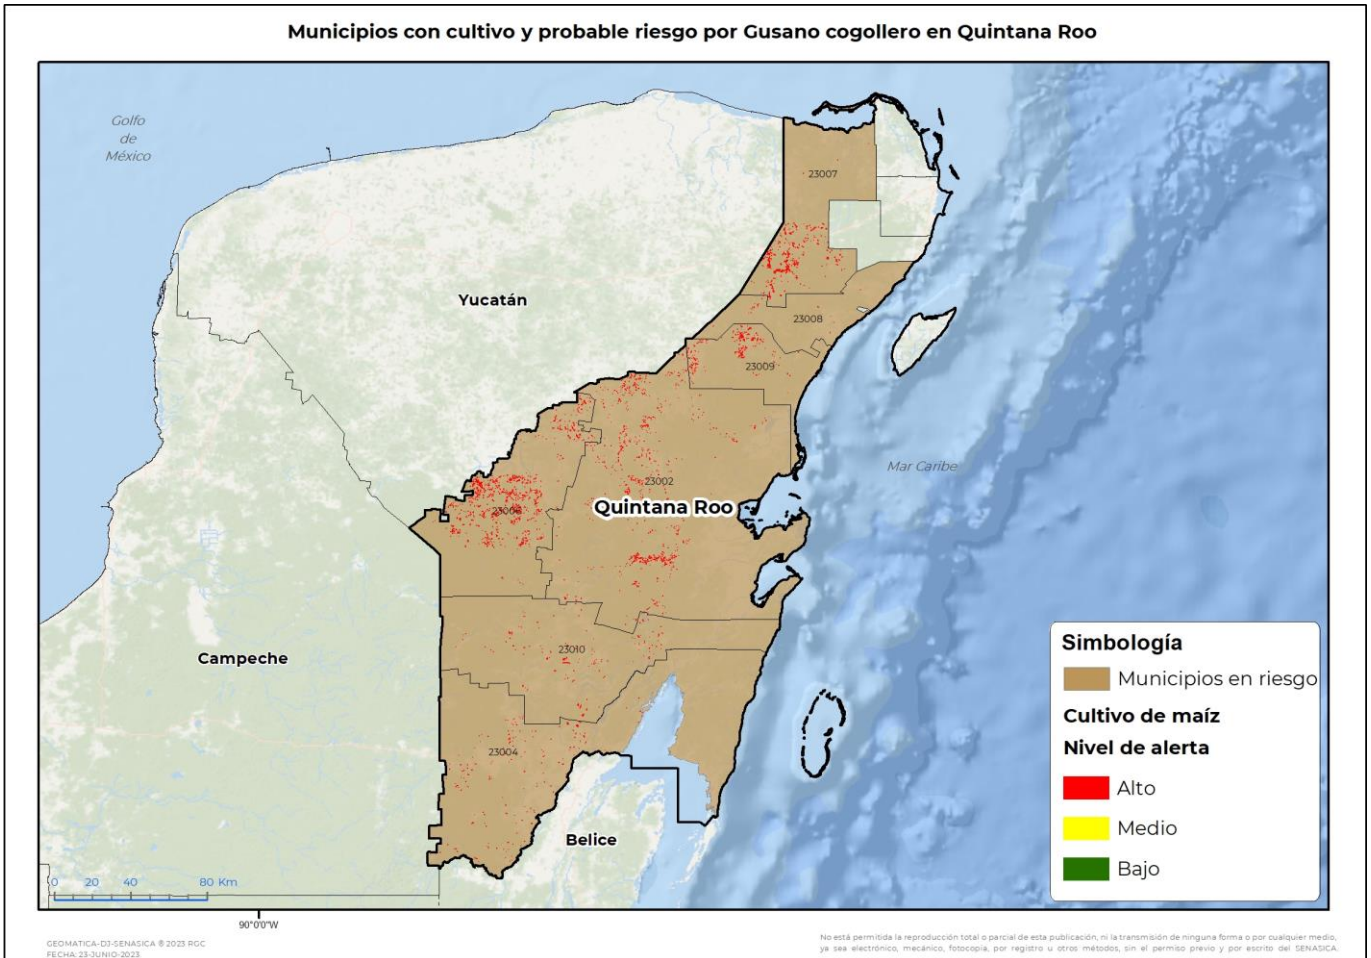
Municipios con cultivo y probable riesgo por Gusano cogollero en Quintana Roo

Golfo de México

Yucatán

23007

23008

23009

Mar Caribe

23002

23006

Quintana Roo

Campeche

23010

23004

Belice

0 20 40 80 Km

90°0'0"W

Simbología

Municipios en riesgo

Cultivo de maíz

Nivel de alerta

Alto

Medio

Bajo

GEOMATICA-DJ-SENASICA ® 2023 RGC
FECHA: 23-JUNIO-2023

No está permitida la reproducción total o parcial de esta publicación, ni la transmisión de ninguna forma o por cualquier medio, ya sea electrónico, mecánico, fotocopia, por registro u otros métodos, sin el permiso previo y por escrito del SENASICA.